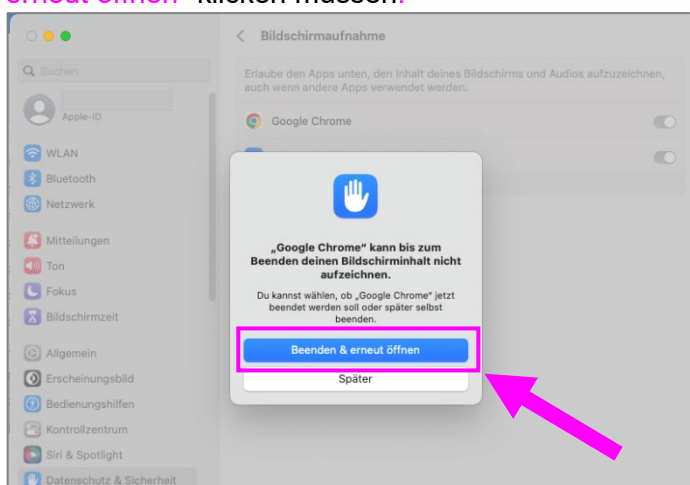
erneut öffnen" klicken müssen.

Bildschirmaufnahme

Suchen

Apple-ID

WLAN

Bluetooth

Netzwerk

Mitteilungen

Ton

Fokus

Bildschirmzeit

Allgemein

Erscheinungsbild

Bedienungshilfen

Kontrollzentrum

Siri & Spotlight

Datenschutz & Sicherheit

Erlaube den Apps unten, den Inhalt deines Bildschirms und Audios aufzuzeichnen, auch wenn andere Apps verwendet werden.

Google Chrome

„Google Chrome" kann bis zum Beenden deinen Bildschirminhalt nicht aufzeichnen.

Du kannst wählen, ob „Google Chrome" jetzt beendet werden soll oder später selbst beenden.

Beenden & erneut öffnen

Später